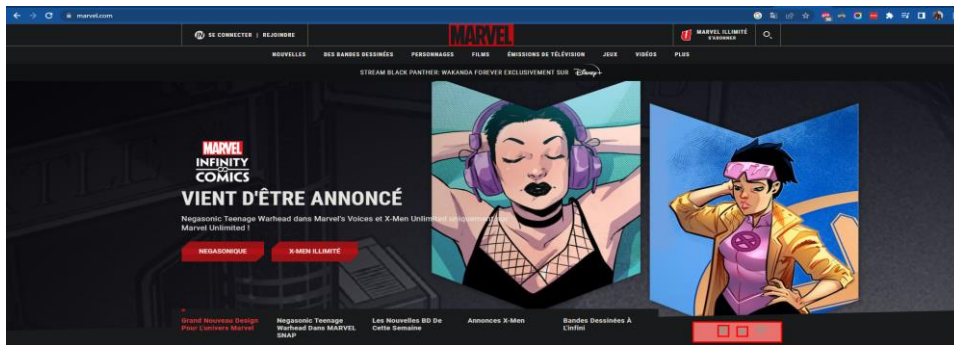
marvel.com

SE CONNECTER | REJOINDRE

MARVEL

MARVEL ILLIMITÉ S'ABONNER

NOUVELLES DES BANDES DESSINÉES PERSONNAGES FILMS ÉMISSIONS DE TÉLÉVISION JEUX VIDÉOS PLUS

STREAM BLACK PANTHER: WAKANDA FOREVER EXCLUSIVEMENT SUR Disney+

MARVEL INFINITY COMICS

VIENT D'ÊTRE ANNONCÉ

Negasonic Teenage Warhead dans Marvel's Voices et X-Men Unlimited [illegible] Marvel Unlimited !

NEGASONIQUE

X-MEN ILLIMITÉ

Grand Nouveau Design Pour L'univers Marvel

Negasonic Teenage Warhead Dans MARVEL SNAP

Les Nouvelles BD De Cette Semaine

Annonces X-Men

Bandes Dessinées À L'infini